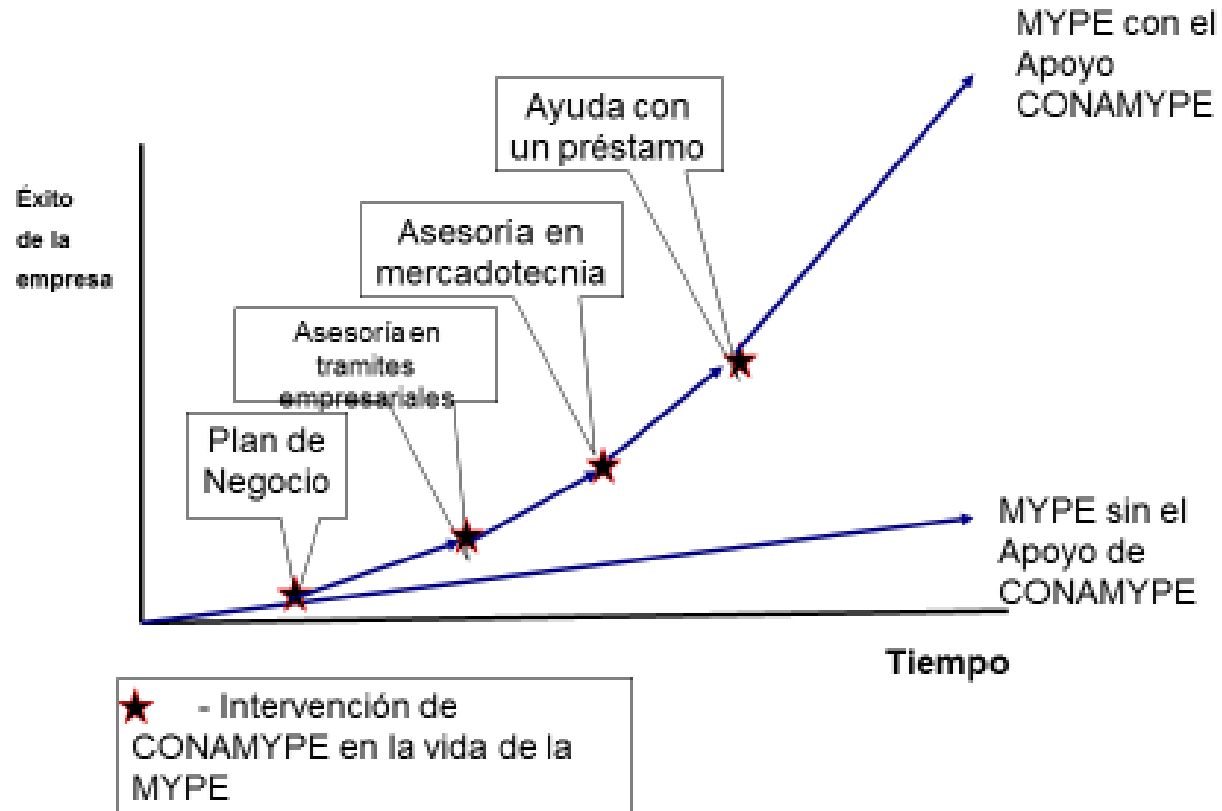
MYPE con el Apoyo CONAMYPE

Ayuda con un préstamo

Éxito de la empresa

Asesoria en mercadotecnia

Asesoria en tramites empresariales

Plan de Negocio

MYPE sin el Apoyo de CONAMYPE

Tiempo

- Intervención de CONAMYPE en la vida de la MYPE